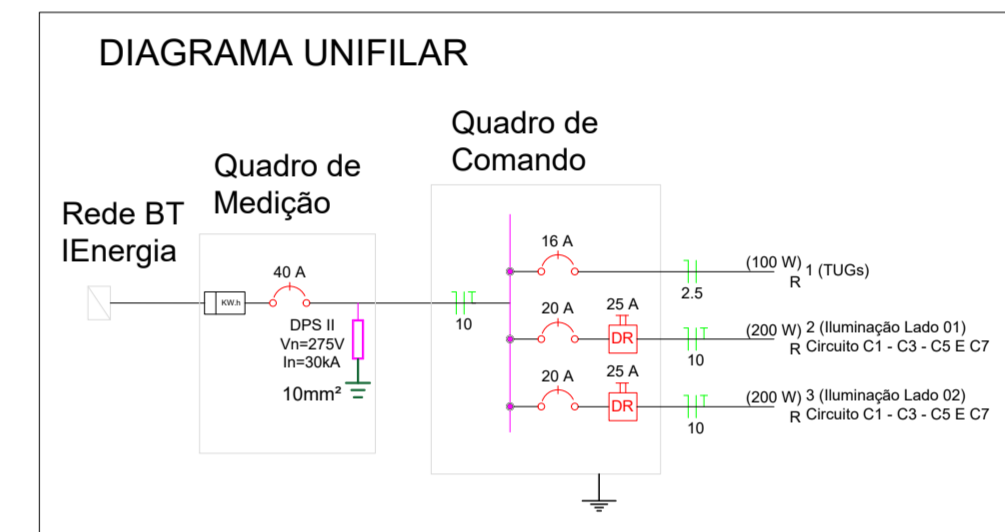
DIAGRAMA UNIFILAR

Rede BT
IEnergia

Quadro de
Medição

KW.h

40 A

DPS II
Vn=275V
In=30kA

10mm²

Quadro de
Comando

10

16 A

20 A

25 A

DR

20 A

25 A

DR

2.5

10

10

(100 W) 1 (TUGs)
R

(200 W) 2 (Iluminação Lado 01)
R Circuito C1 - C3 - C5 E C7

(200 W) 3 (Iluminação Lado 02)
R Circuito C1 - C3 - C5 E C7